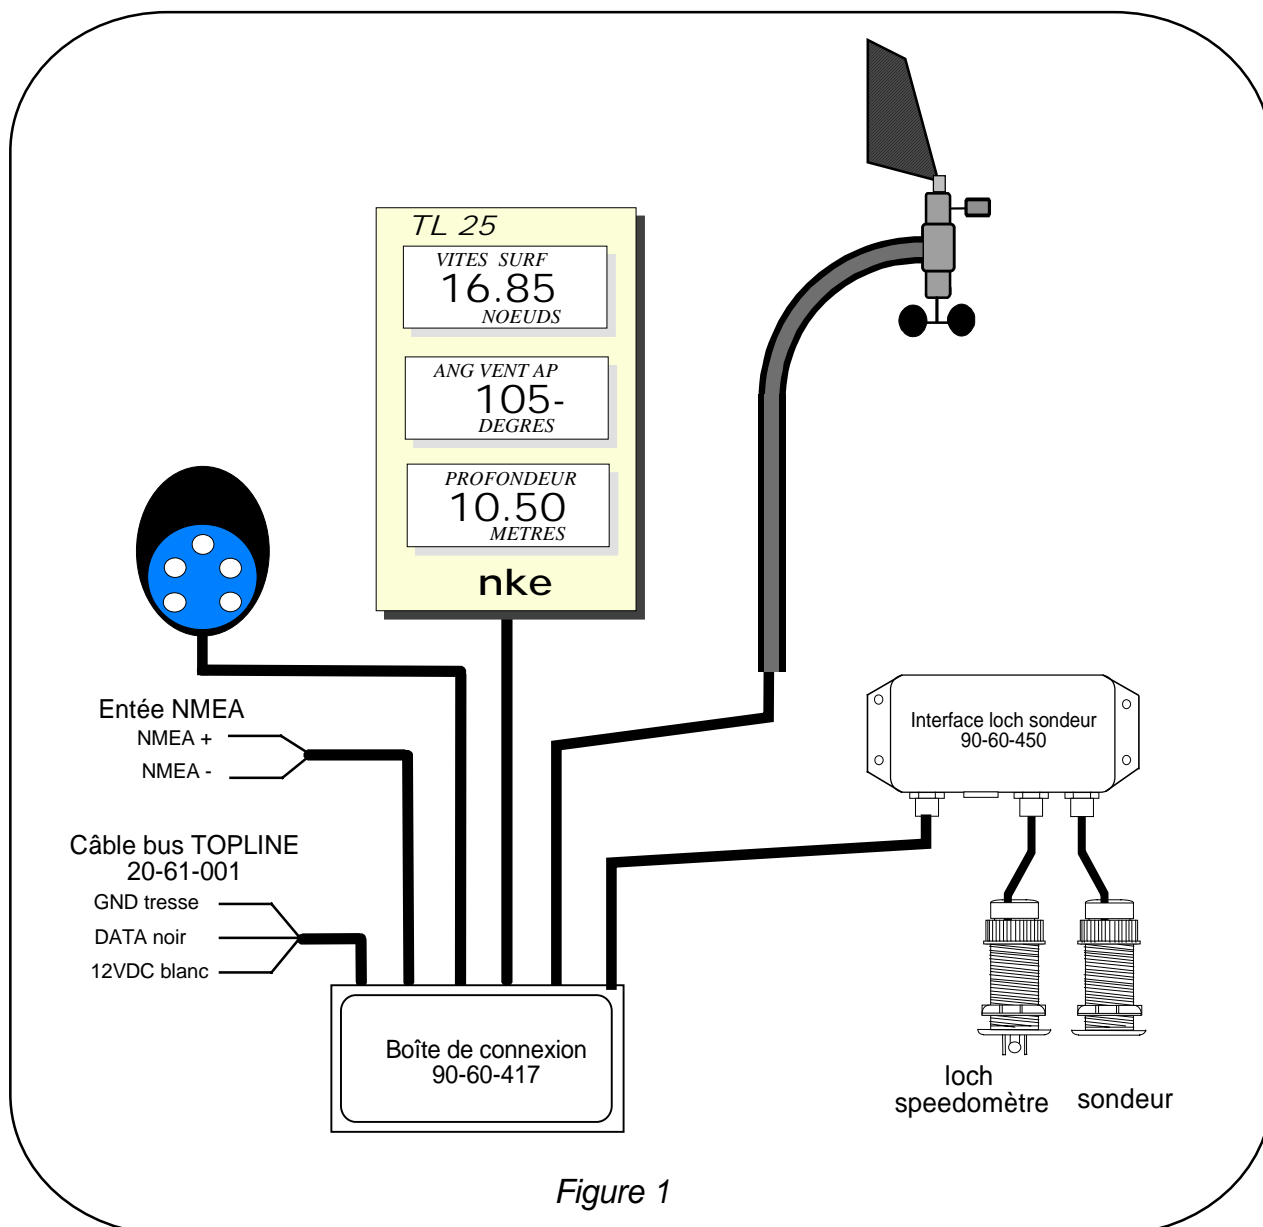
TL 25

VITES SURF
16.85
NOEUDS

ANG VENT AP
105-
DEGRES

PROFONDEUR
10.50
METRES

nke

Entée NMEA
NMEA +
NMEA -

Câble bus TOPLINE
20-61-001
GND tresse
DATA noir
12VDC blanc

Interface loch sondeur
90-60-450

Boîte de connexion
90-60-417

loch
speedomètre

sondeur

Figure 1